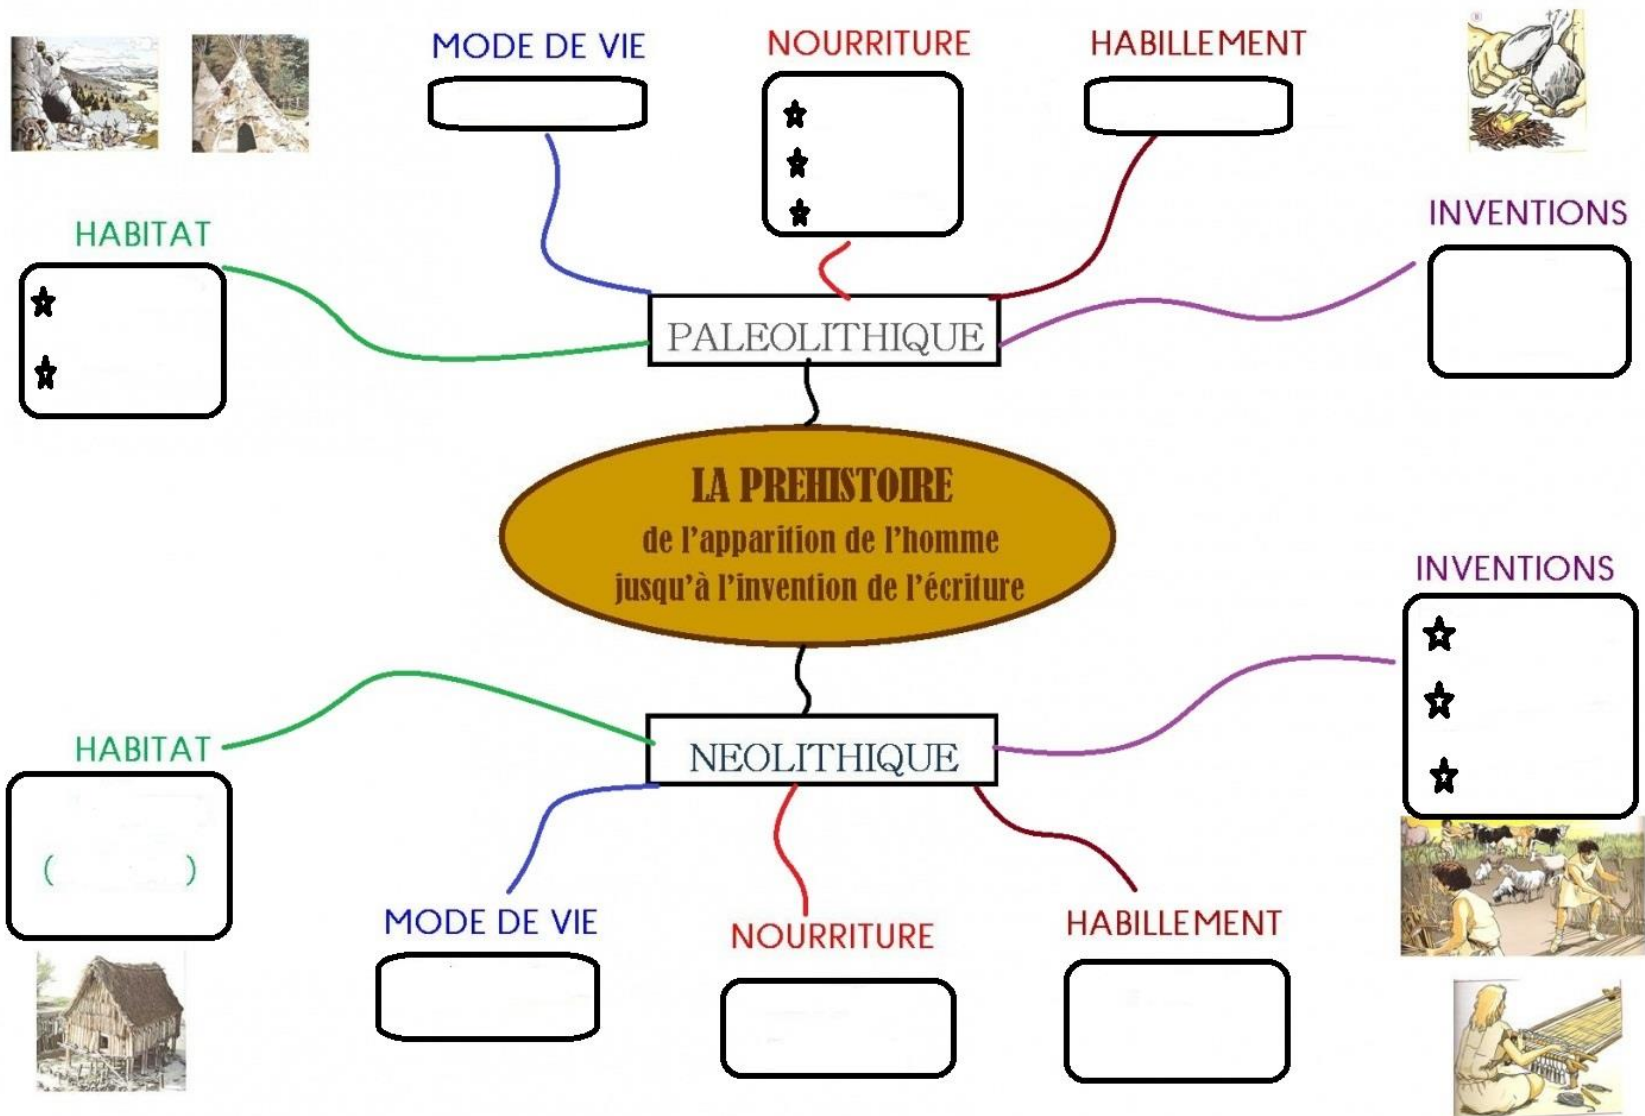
MODE DE VIE

NOURRITURE

HABILLEMENT

HABITAT

INVENTIONS

PALEOLITHIQUE

LA PREHISTOIRE
de l'apparition de l'homme
jusqu'à l'invention de l'écriture

INVENTIONS

HABITAT

NEOLITHIQUE

( )

MODE DE VIE

NOURRITURE

HABILLEMENT